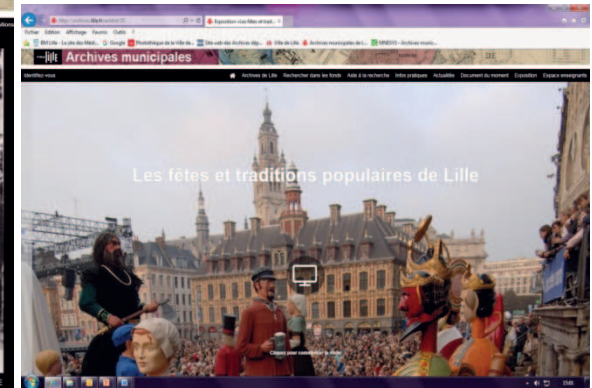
http://archives.lille.fr/

Exposition «Les fêtes et trad...

Fichier Edition Affichage Favoris Outils ?

BM Lille - Le site des Méd... Google Photothèque de la Ville de... Site web des Archives dép... Ville de Lille Archives municipales de l... MINEVS - Archives munic...

Lille Archives municipales

Identifiez-vous

Archives de Lille Rechercher dans les fonds Aide à la recherche Infos pratiques Actualités Document du moment Exposition Espace enseignants

Les fêtes et traditions populaires de Lille

Cliquez pour commencer la visite